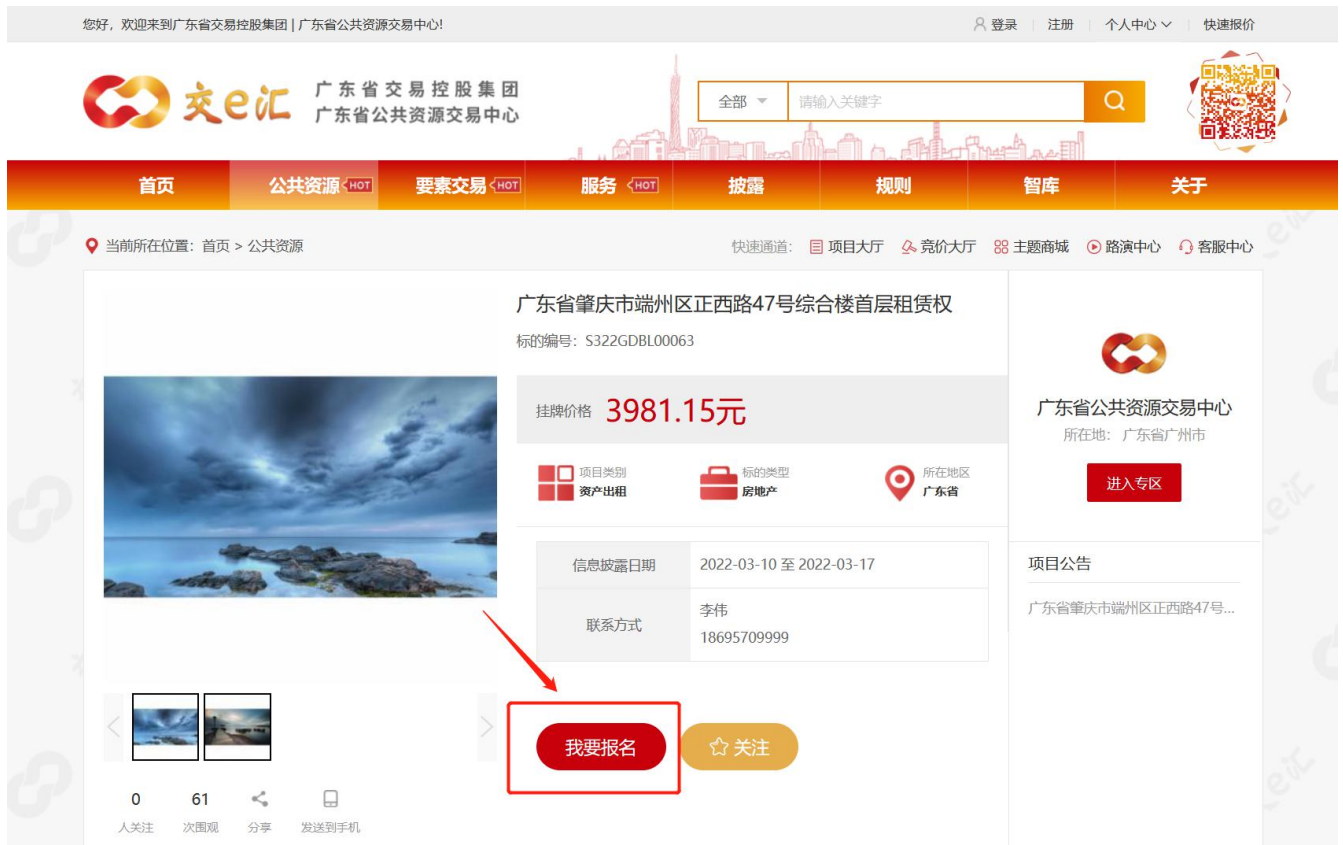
您好，欢迎来到广东省交易控股集团 | 广东省公共资源交易中心!

登录 | 注册 | 个人中心 | 快速报价

交e汇 广东省交易控股集团 广东省公共资源交易中心

全部 请输入关键字

首页 公共资源 HOT 要素交易 HOT 服务 HOT 披露 规则 智库 关于

当前所在位置：首页 > 公共资源

快速通道： 项目大厅 竞价大厅 主题商城 路演中心 客服中心

广东省肇庆市端州区正西路47号综合楼首层租赁权

标的编号：S322GDBL00063

挂牌价格 3981.15元

项目类别 资产出租

标的类型 房地产

所在地区 广东省

| 信息披露日期 | 2022-03-10 至 2022-03-17 |
|---|---|
| 联系方式 | 李伟 18695709999 |

我要报名 关注

0 人关注 61 次围观 分享 发送到手机

广东省公共资源交易中心

所在地：广东省广州市

进入专区

项目公告

广东省肇庆市端州区正西路47号...